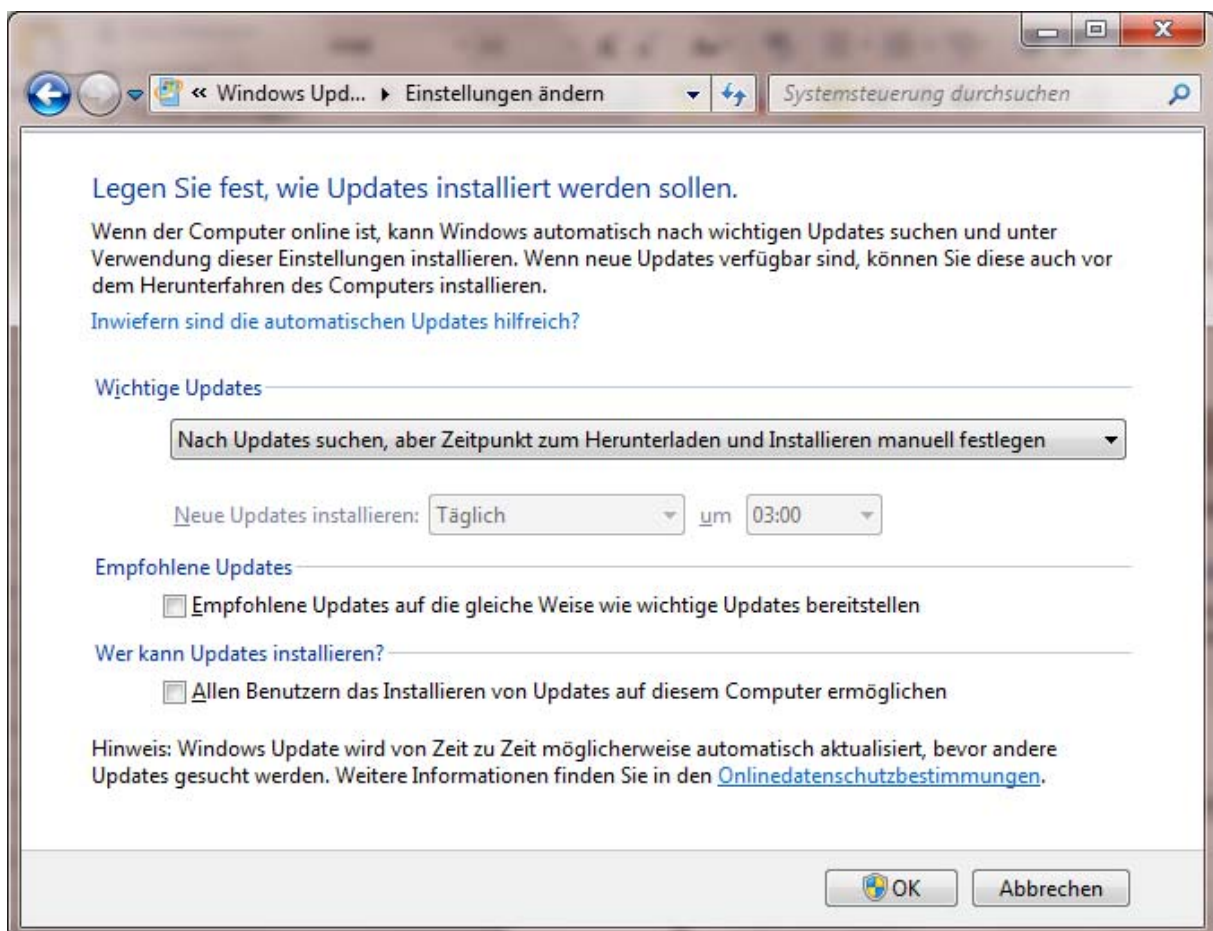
« Windows Upd... ▸ Einstellungen ändern

Systemsteuerung durchsuchen

Legen Sie fest, wie Updates installiert werden sollen.

Wenn der Computer online ist, kann Windows automatisch nach wichtigen Updates suchen und unter Verwendung dieser Einstellungen installieren. Wenn neue Updates verfügbar sind, können Sie diese auch vor dem Herunterfahren des Computers installieren.

Inwiefern sind die automatischen Updates hilfreich?

Wichtige Updates

Nach Updates suchen, aber Zeitpunkt zum Herunterladen und Installieren manuell festlegen

Neue Updates installieren: Täglich um 03:00

Empfohlene Updates

Empfohlene Updates auf die gleiche Weise wie wichtige Updates bereitstellen

Wer kann Updates installieren?

Allen Benutzern das Installieren von Updates auf diesem Computer ermöglichen

Hinweis: Windows Update wird von Zeit zu Zeit möglicherweise automatisch aktualisiert, bevor andere Updates gesucht werden. Weitere Informationen finden Sie in den Onlinedatenschutzbestimmungen.

OK

Abbrechen